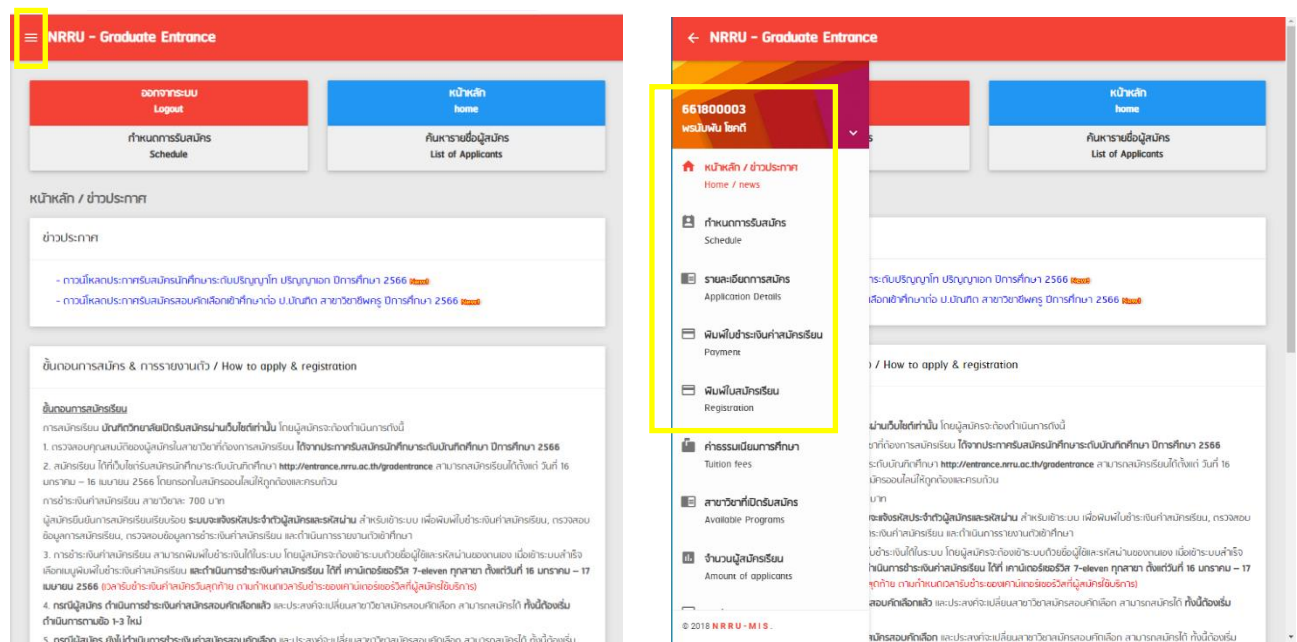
NRRU - Graduate Entrance

ออกจากระบบ
Logout

หน้าหลัก
home

กำหนดการรับสมัคร
Schedule

ค้นหารายชื่อผู้สมัคร
List of Applicants

หน้าหลัก / ข่าวประกาศ

ข่าวประกาศ

- ดาวน์โหลดประกาศรับสมัครนักศึกษาระดับปริญญาโท ปริญญาเอก ปีการศึกษา 2566 New!
- ดาวน์โหลดประกาศรับสมัครสอบคัดเลือกเข้าศึกษาต่อ ป.บัณฑิต สาขาวิชาชีพครู ปีการศึกษา 2566 New!

ขั้นตอนการสมัคร & การรายงานตัว / How to apply & registration

ขั้นตอนการสมัครเรียน

การสมัครเรียน บัณฑิตวิทยาลัยเปิดรับสมัครผ่านเว็บไซต์เท่านั้น โดยผู้สมัครจะต้องดำเนินการดังนี้

1. ตรวจสอบคุณสมบัติของผู้สมัครในสาขาวิชาที่ต้องการสมัครเรียน ได้จากประกาศรับสมัครนักศึกษาระดับบัณฑิตศึกษา ปีการศึกษา 2566

2. สมัครเรียน ได้ที่เว็บไซต์รับสมัครนักศึกษาระดับบัณฑิตศึกษา http://entrance.nrru.ac.th/gradentrance สามารถสมัครเรียนได้ตั้งแต่ วันที่ 16 มกราคม – 16 เมษายน 2566 โดยกรอกใบสมัครออนไลน์ให้ถูกต้องและครบถ้วน

การชำระเงินค่าสมัครเรียน สาขาวิชาละ 700 บาท

ผู้สมัครยืนยันการสมัครเรียนเรียบร้อย ระบบจะแจ้งรหัสประจำตัวผู้สมัครและรหัสผ่าน สำหรับเข้าระบบ เพื่อพิมพ์ใบชำระเงินค่าสมัครเรียน, ตรวจสอบข้อมูลการสมัครเรียน, ตรวจสอบข้อมูลการชำระเงินค่าสมัครเรียน และดำเนินการรายงานตัวเข้าศึกษา

3. การชำระเงินค่าสมัครเรียน สามารถพิมพ์ใบชำระเงินได้ในระบบ โดยผู้สมัครจะต้องเข้าระบบด้วยชื่อผู้ใช้และรหัสผ่านของตนเอง เมื่อเข้าระบบสำเร็จ เลือกเมนูพิมพ์ใบชำระเงินค่าสมัครเรียน และดำเนินการชำระเงินค่าสมัครเรียน ได้ที่ เคาน์เตอร์เซอร์วิส 7-eleven ทุกสาขา ตั้งแต่วันที่ 16 มกราคม – 17 เมษายน 2566 (เวลารับชำระเงินค่าสมัครวันสุดท้าย ตามกำหนดเวลารับชำระของเคาน์เตอร์เซอร์วิสที่ผู้สมัครใช้บริการ)

4. กรณีผู้สมัคร ดำเนินการชำระเงินค่าสมัครสอบคัดเลือกแล้ว และประสงค์จะเปลี่ยนสาขาวิชาสมัครสอบคัดเลือก สามารถสมัครได้ ทั้งนี้ต้องเริ่มดำเนินการตามข้อ 1-3 ใหม่

5. กรณีผู้สมัคร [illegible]

NRRU - Graduate Entrance

661800003
พรนับพัน โชคดี

หน้าหลัก / ข่าวประกาศ
Home / news

กำหนดการรับสมัคร
Schedule

รายละเอียดการสมัคร
Application Details

พิมพ์ใบชำระเงินค่าสมัครเรียน
Payment

พิมพ์ใบสมัครเรียน
Registration

ค่าธรรมเนียมการศึกษา
Tuition fees

สาขาวิชาที่เปิดรับสมัคร
Available Programs

จำนวนผู้สมัครเรียน
Amount of applicants

© 2018 NRRU-MIS.

หน้าหลัก
home

ค้นหารายชื่อผู้สมัคร
List of Applicants

/ How to apply & registration